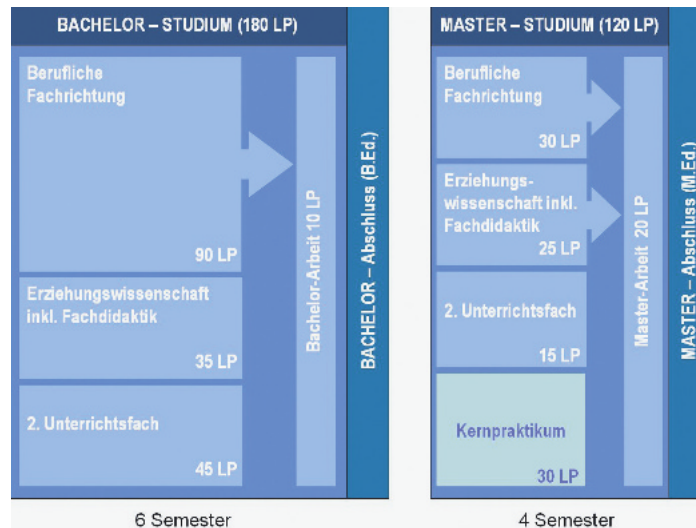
BACHELOR – STUDIUM (180 LP)

Berufliche Fachrichtung

90 LP

Erziehungswissenschaft inkl. Fachdidaktik

35 LP

2. Unterrichtsfach

45 LP

Bachelor-Arbeit 10 LP

BACHELOR – Abschluss (B.Ed.)

6 Semester

MASTER – STUDIUM (120 LP)

Berufliche Fachrichtung

30 LP

Erziehungswissenschaft inkl. Fachdidaktik

25 LP

2. Unterrichtsfach

15 LP

Kernpraktikum

30 LP

Master-Arbeit 20 LP

MASTER – Abschluss (M.Ed.)

4 Semester